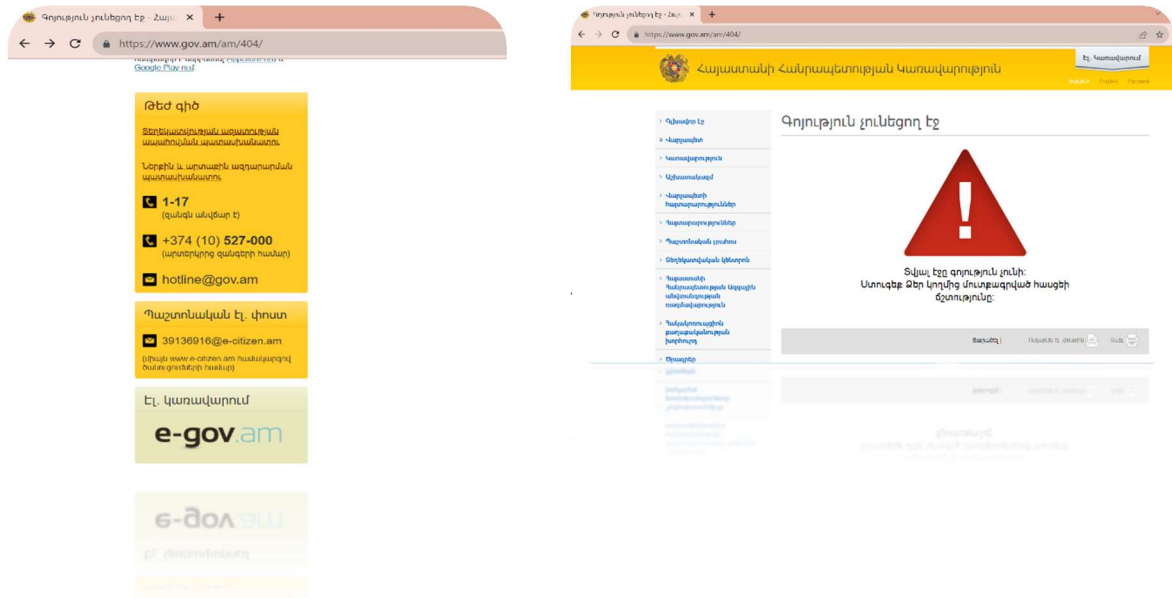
Գոյություն չունեցող էջ - Հայա
https://www.gov.am/am/404/
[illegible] Google Play-ում

Թեժ գիծ

Տեղեկատվության ազատության ապահովման պատասխանատու

Ներքին և արտաքին ազդարարման պատասխանատու

1-17
(զանգն անվճար է)

+374 (10) 527-000
(արտերկրից զանգերի համար)

hotline@gov.am

Պաշտոնական էլ. փոստ

39136916@e-citizen.am
(միայն www.e-citizen.am համակարգով ծանուցումների համար)

Էլ. կառավարում

e-gov.am

Գոյություն չունեցող էջ - Հայա
https://www.gov.am/am/404/

Հայաստանի Հանրապետության Կառավարություն

Էլ. կառավարում

Հայերեն English Русский

Գլխավոր էջ
Վարչապետ
Կառավարություն
Աշխատակազմ
Վարչապետի հաղորդագրություններ
Հաղորդագրություններ
Պաշտոնական լուսանկարներ
Տեղեկատվական նյութեր
Հայաստանի Հանրապետության Անկախության տոնակատարության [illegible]
Հակակոռուպցիոն քաղաքականության խորհուրդ
Օրացույց

Գոյություն չունեցող էջ

Ցավոք էջը գոյություն չունի:
Ստուգեք Ձեր կողմից մուտքագրված հասցեի ճշտությունը:

Վերադառնալ

Ուղարկել էլ. փոստով

Տպել